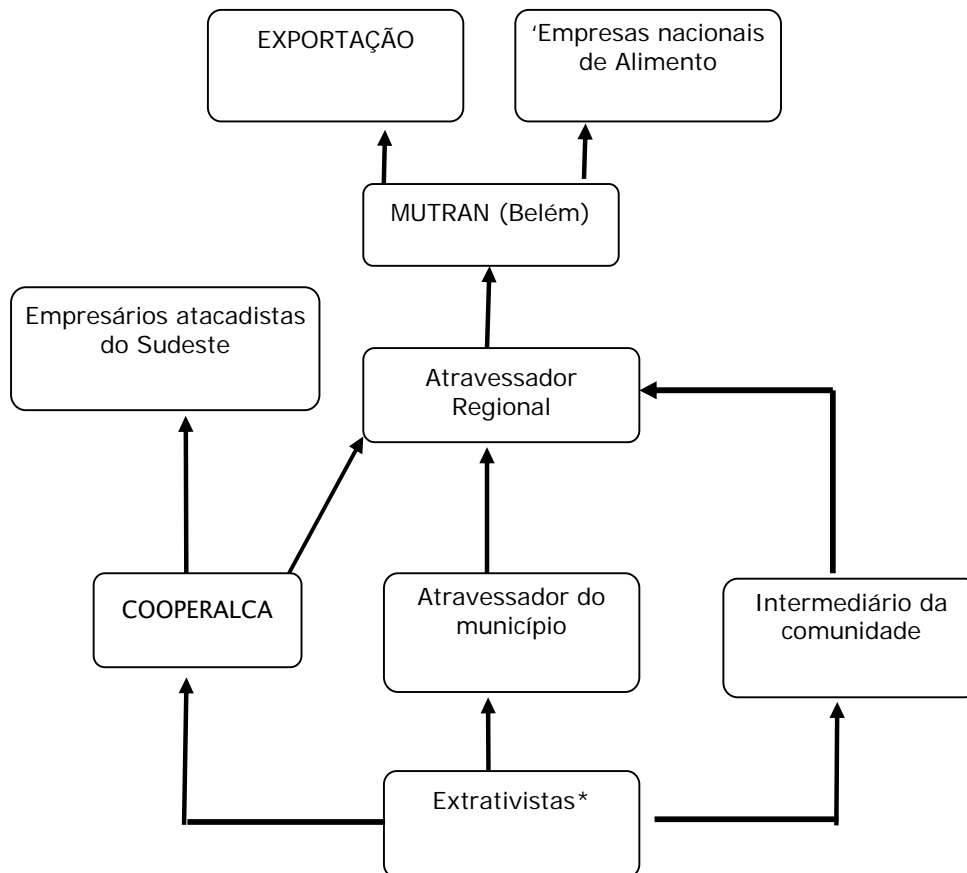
EXPORTAÇÃO

'Empresas nacionais de Alimento

MUTRAN (Belém)

Empresários atacadistas do Sudeste

Atravessador Regional

COOPERALCA

Atravessador do município

Intermediário da comunidade

Extrativistas*